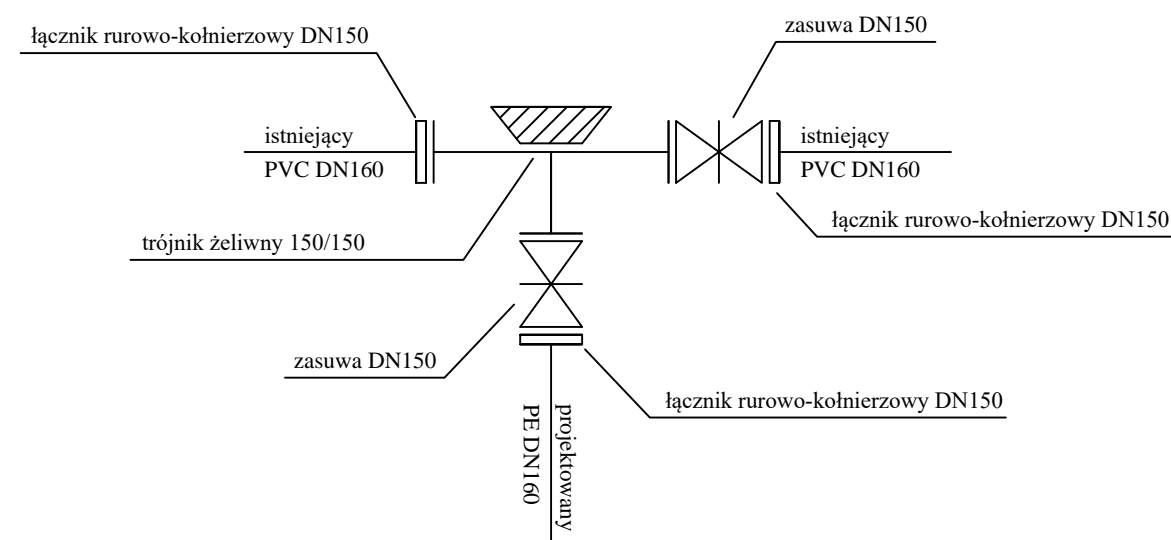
łącznik rurowo-kołnierzowy DN150

zasuwa DN150

istniejący
PVC DN160

istniejący
PVC DN160

łącznik rurowo-kołnierzowy DN150

trójnik żeliwny 150/150

zasuwa DN150

łącznik rurowo-kołnierzowy DN150

projektowany
PE DN160